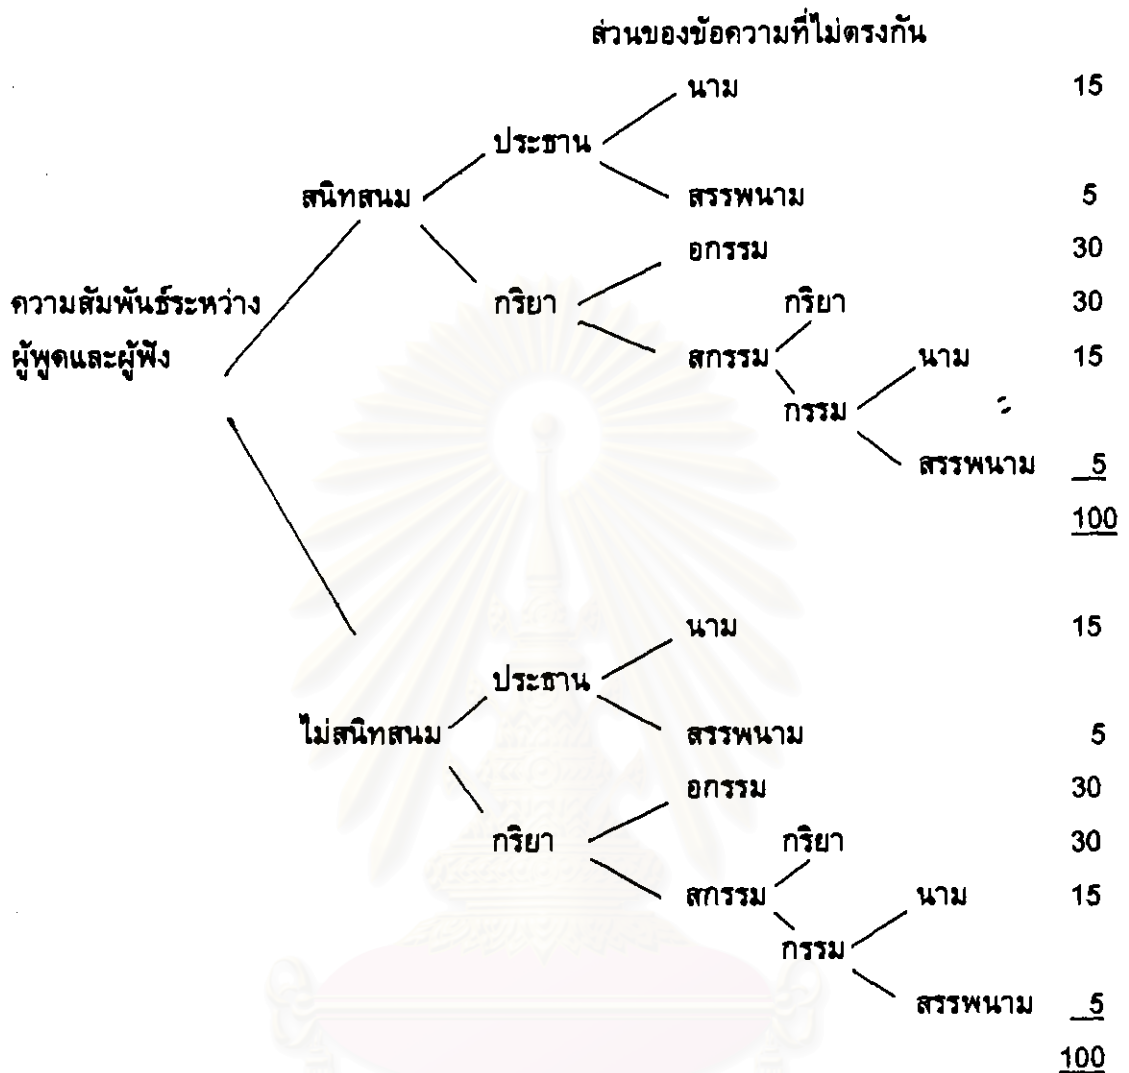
ส่วนของข้อความที่ไม่ตรงกัน

ความสัมพันธ์ระหว่างผู้พูดและผู้ฟัง

สนิทสนม
ประธาน
นาม 15
สรรพนาม 5
กริยา
อกรรม 30
สกรรม
กริยา 30
กรรม
นาม 15
สรรพนาม 5
100

ไม่สนิทสนม
ประธาน
นาม 15
สรรพนาม 5
กริยา
อกรรม 30
สกรรม
กริยา 30
กรรม
นาม 15
สรรพนาม 5
100